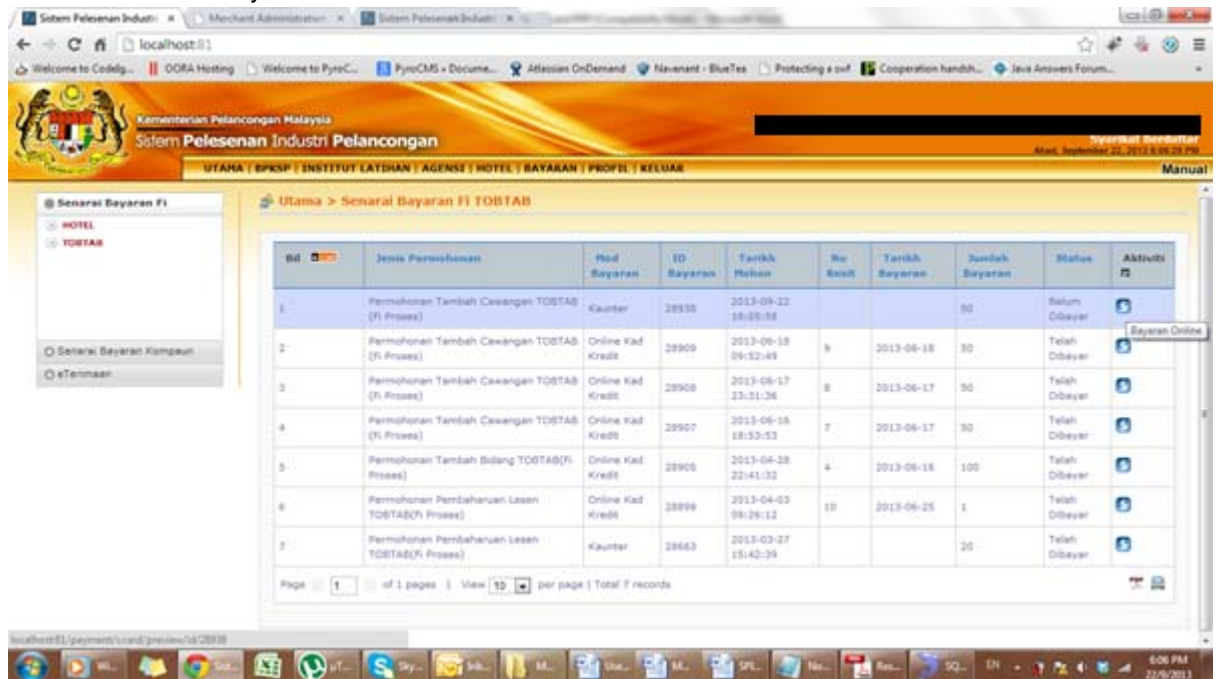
Sistem Pelesenan Industri × Merchant Administration × Sistem Pelesenan Industri ×

localhost:81

Welcome to Codeig... | ODRA Hosting | Welcome to PyroC... | PyroCMS - Docume... | Atlassian OnDemand | Navenant - BlueTes | Protecting a swf | Cooperation handsh... | Java Answers Forum...

Kementerian Pelancongan Malaysia
Sistem Pelesenan Industri Pelancongan

Syarikat Berdaftar
Ahad, September 22, 2013 6:06:29 PM

UTAMA | BPKSP | INSTITUT LATIHAN | AGENSI | HOTEL | BAYARAN | PROFIL | KELUAR

Manual

Senarai Bayaran Fi
HOTEL
TOBTAB

Senarai Bayaran Kompaun
eTerimaan

Utama > Senarai Bayaran Fi TOBTAB

| Bil | Jenis Permohonan | Mod Bayaran | ID Bayaran | Tarikh Mohon | No Resit | Tarikh Bayaran | Jumlah Bayaran | Status | Aktiviti |
|---|---|---|---|---|---|---|---|---|---|
| 1 | Permohonan Tambah Cawangan TOBTAB (Fi Proses) | Kaunter | 28938 | 2013-09-22 18:05:58 | | | 50 | Belum Dibayar | Bayaran Online |
| 2 | Permohonan Tambah Cawangan TOBTAB (Fi Proses) | Online Kad Kredit | 28909 | 2013-06-18 09:52:49 | 9 | 2013-06-18 | 50 | Telah Dibayar | |
| 3 | Permohonan Tambah Cawangan TOBTAB (Fi Proses) | Online Kad Kredit | 28908 | 2013-06-17 23:31:36 | 8 | 2013-06-17 | 50 | Telah Dibayar | |
| 4 | Permohonan Tambah Cawangan TOBTAB (Fi Proses) | Online Kad Kredit | 28907 | 2013-06-16 18:53:53 | 7 | 2013-06-17 | 50 | Telah Dibayar | |
| 5 | Permohonan Tambah Bidang TOBTAB(Fi Proses) | Online Kad Kredit | 28905 | 2013-04-28 22:41:32 | 4 | 2013-06-16 | 100 | Telah Dibayar | |
| 6 | Permohonan Pembaharuan Lesen TOBTAB(Fi Proses) | Online Kad Kredit | 28899 | 2013-04-03 09:26:12 | 10 | 2013-06-25 | 1 | Telah Dibayar | |
| 7 | Permohonan Pembaharuan Lesen TOBTAB(Fi Proses) | Kaunter | 28663 | 2013-03-27 15:42:39 | | | 20 | Telah Dibayar | |

Page 1 of 1 pages | View 10 per page | Total 7 records

localhost:81/payment/ccard/preview/id/28938

EN 6:06 PM 22/9/2013